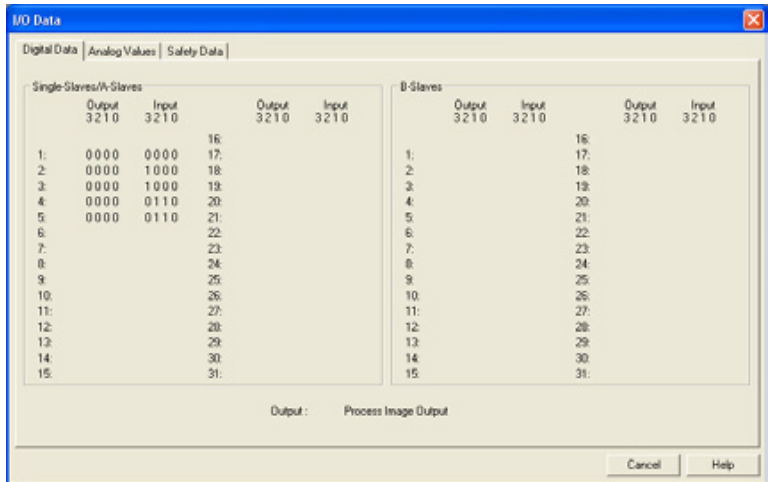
I/O Data

Digital Data | Analog Values | Safety Data

Single-Slaves/A-Slaves

| | Output 3210 | Input 3210 | | Output 3210 | Input 3210 |
|---|---|---|---|---|---|
| | | | 16: | | |
| 1: | 0000 | 0000 | 17: | | |
| 2: | 0000 | 1000 | 18: | | |
| 3: | 0000 | 1000 | 19: | | |
| 4: | 0000 | 0110 | 20: | | |
| 5: | 0000 | 0110 | 21: | | |
| 6: | | | 22: | | |
| 7: | | | 23: | | |
| 8: | | | 24: | | |
| 9: | | | 25: | | |
| 10: | | | 26: | | |
| 11: | | | 27: | | |
| 12: | | | 28: | | |
| 13: | | | 29: | | |
| 14: | | | 30: | | |
| 15: | | | 31: | | |

B-Slaves

| | Output 3210 | Input 3210 | | Output 3210 | Input 3210 |
|---|---|---|---|---|---|
| | | | 16: | | |
| 1: | | | 17: | | |
| 2: | | | 18: | | |
| 3: | | | 19: | | |
| 4: | | | 20: | | |
| 5: | | | 21: | | |
| 6: | | | 22: | | |
| 7: | | | 23: | | |
| 8: | | | 24: | | |
| 9: | | | 25: | | |
| 10: | | | 26: | | |
| 11: | | | 27: | | |
| 12: | | | 28: | | |
| 13: | | | 29: | | |
| 14: | | | 30: | | |
| 15: | | | 31: | | |

Output : Process Image Output

Cancel Help